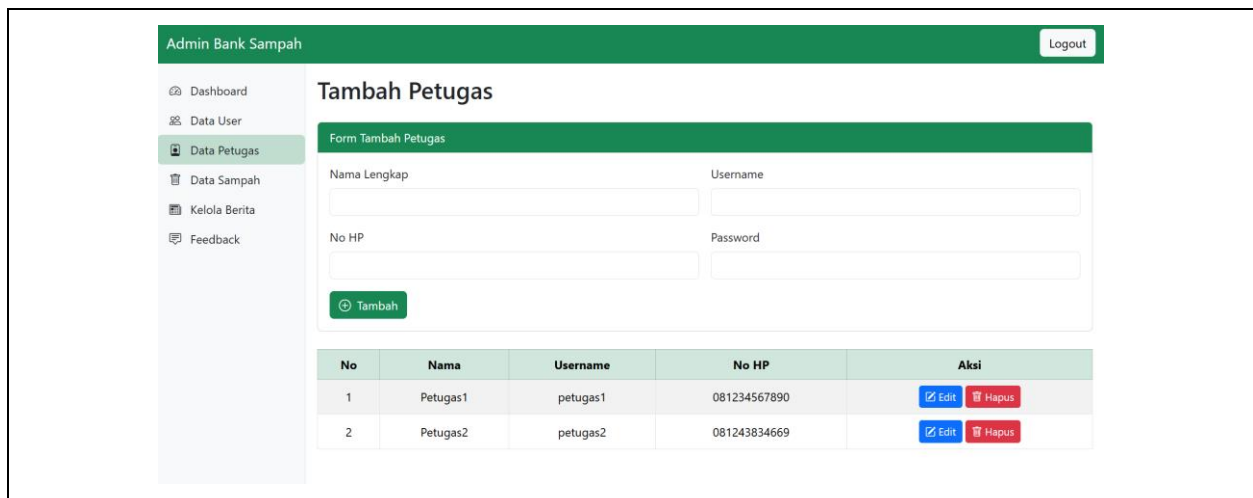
Admin Bank Sampah

Logout

Dashboard
Data User
Data Petugas
Data Sampah
Kelola Berita
Feedback

Tambah Petugas

Form Tambah Petugas

Nama Lengkap

Username

No HP

Password

Tambah

| No | Nama | Username | No HP | Aksi |
|---|---|---|---|---|
| 1 | Petugas1 | petugas1 | 081234567890 | Edit Hapus |
| 2 | Petugas2 | petugas2 | 081243834669 | Edit Hapus |